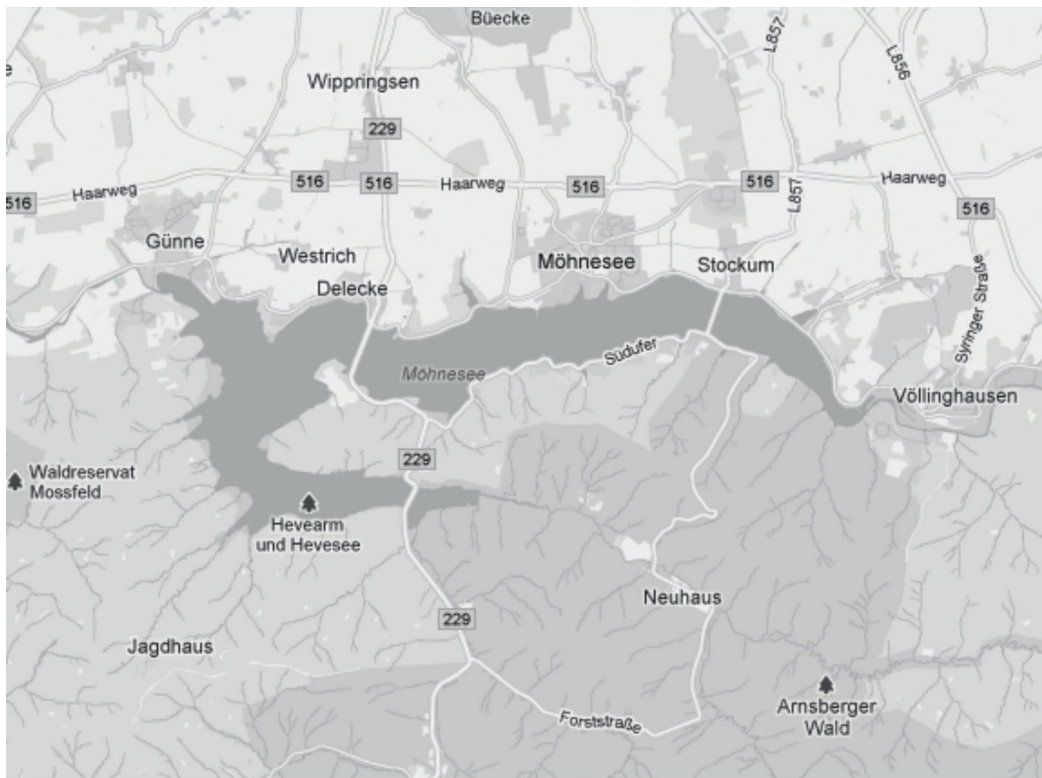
Büecke
Wippringsen
L857
L856
229
516
Haarweg
516
516
Haarweg
516
516
L857
Haarweg
516
Günne
Westrich
Möhnesee
Stockum
Delecke
Syringer Straße
Möhnesee
Südufer
Völlinghausen
229
Waldreservat Mossfeld
Hevearm und Hevesee
Neuhaus
229
Jagdhaus
Arnsberger Wald
Forststraße